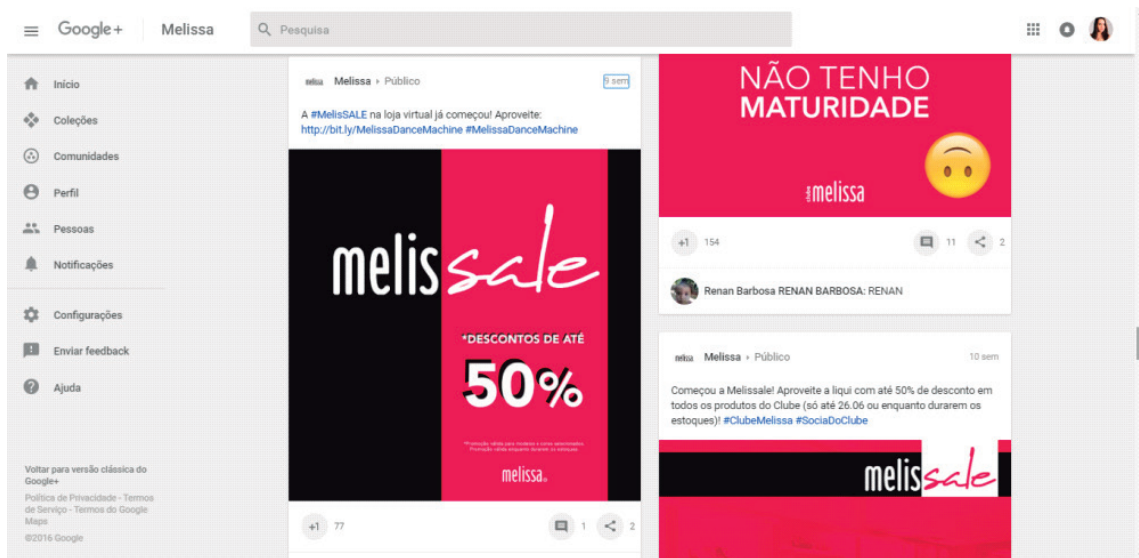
Google+ Melissa

Pesquisa

Início
Coleções
Comunidades
Perfil
Pessoas
Notificações

Configurações
Enviar feedback
Ajuda

Voltar para versão clássica do Google+
Política de Privacidade - Termos de Serviço - Termos do Google Maps
©2016 Google

melissa Melissa › Público 9 sem

A #MelisSALE na loja virtual já começou! Aproveite: http://bit.ly/MelissaDanceMachine #MelissaDanceMachine

melissale

*DESCONTOS DE ATÉ
50%

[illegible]

melissa

+1 77 1 2

NÃO TENHO MATURIDADE

clube melissa

+1 154 11 2

Renan Barbosa RENAN BARBOSA: RENAN

melissa Melissa › Público 10 sem

Começou a Melissale! Aproveite a liqui com até 50% de desconto em todos os produtos do Clube (só até 26.06 ou enquanto durarem os estoques)! #ClubeMelissa #SociaDoClube

melissale